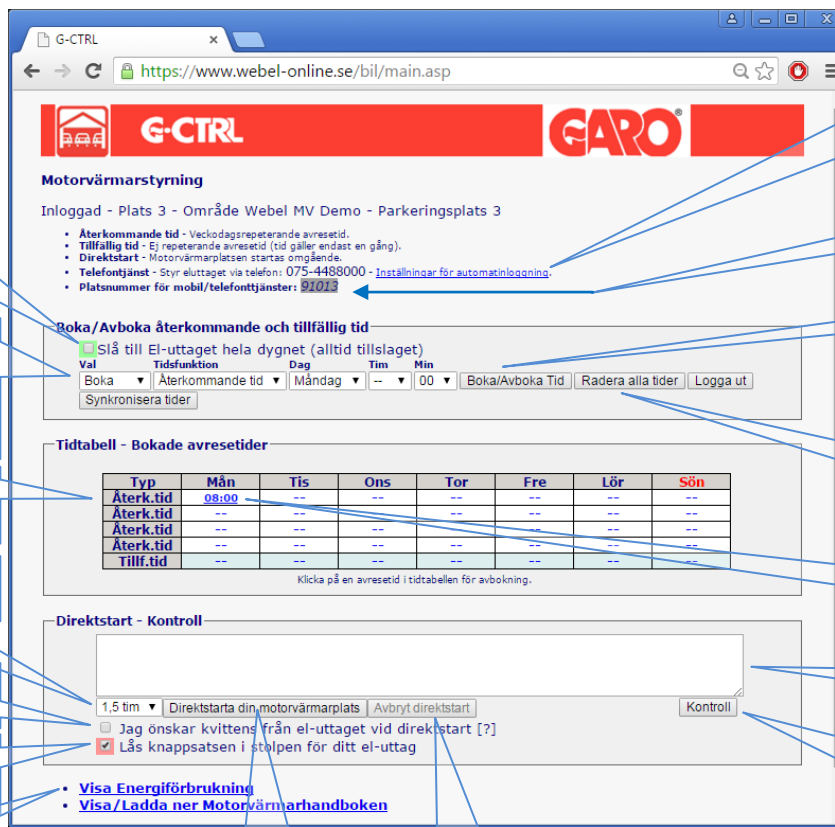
G-CTRL

https://www.webel-online.se/bil/main.asp

G-CTRL

GARO

Motorvärmarstyrning

Inloggad - Plats 3 - Område Webel MV Demo - Parkeringsplats 3

- **Återkommande tid** - Veckodagsrepeterande avresetid.
- **Tillfällig tid** - Ej repeterande avresetid (tid gäller endast en gång).
- **Direktstart** - Motorvärmarplatsen startas omgående.
- **Telefontjänst** - Styr eluttaget via telefon: 075-4488000 - Inställningar för automatinloggning.
- **Platsnummer för mobil/telefonttjänster:** 91013

Boka/Avboka återkommande och tillfällig tid

Slå till El-uttaget hela dygnet (alltid tillslaget)

Val: Boka
Tidsfunktion: Återkommande tid
Dag: Måndag
Tim: --
Min: 00

Boka/Avboka Tid | Radera alla tider | Logga ut

Synkronisera tider

Tidtabell - Bokade avresetider

| Typ | Mån | Tis | Ons | Tor | Fre | Lör | Sön |
|---|---|---|---|---|---|---|---|
| Återk.tid | 08:00 | -- | -- | -- | -- | -- | -- |
| Återk.tid | -- | -- | -- | -- | -- | -- | -- |
| Återk.tid | -- | -- | -- | -- | -- | -- | -- |
| Återk.tid | -- | -- | -- | -- | -- | -- | -- |
| Tillf.tid | -- | -- | -- | -- | -- | -- | -- |

Klicka på en avresetid i tidtabellen för avbokning.

Direktstart - Kontroll

1,5 tim | Direktstarta din motorvärmarplats | Avbryt direktstart | Kontroll

Jag önskar kvittens från el-uttaget vid direktstart [?]

Lås knappsatsen i stolpen för ditt el-uttag

- Visa Energiförbrukning
- Visa/Ladda ner Motorvärmarhandboken